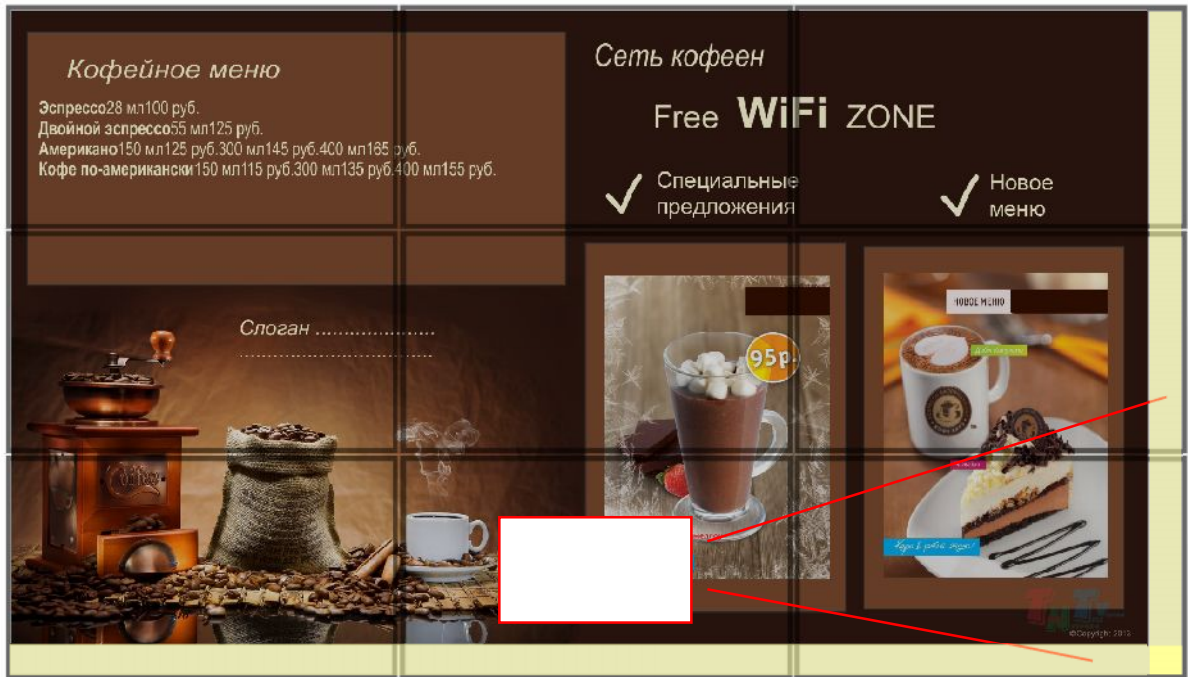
Кофейное меню

**Эспрессо**28 мл100 руб.
**Двойной эспрессо**55 мл125 руб.
**Американо**150 мл125 руб.300 мл145 руб.400 мл165 руб.
**Кофе по-американски**150 мл115 руб.300 мл135 руб.400 мл155 руб.

Слоган ....................
....................................

Сеть кофеен

Free WiFi ZONE

Специальные предложения

Новое меню

95р.

НОВОЕ МЕНЮ

©Copyright 2013